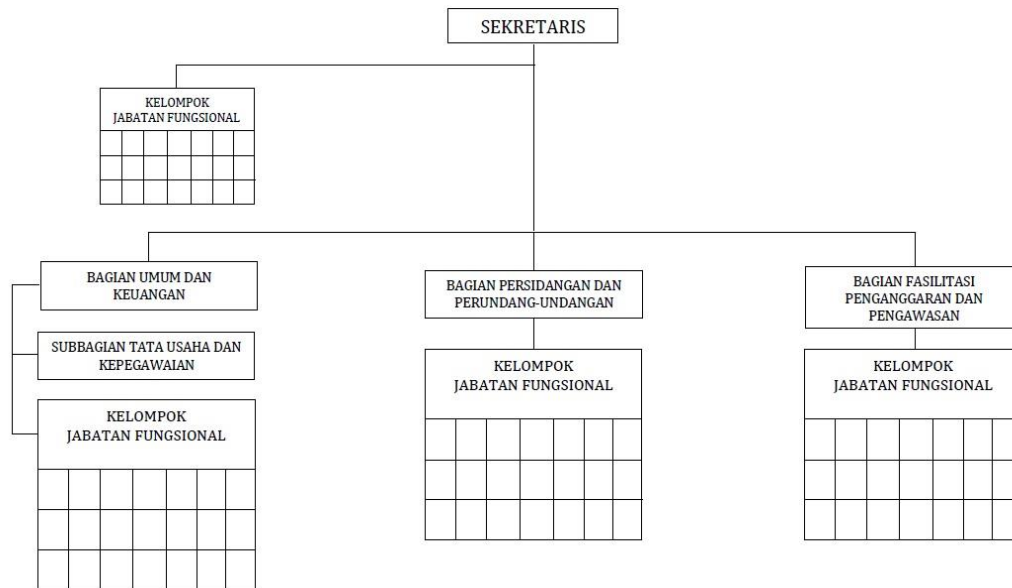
SEKRETARIS

KELOMPOK
JABATAN FUNGSIONAL

BAGIAN UMUM DAN KEUANGAN

SUBBAGIAN TATA USAHA DAN KEPEGAWAIAN

KELOMPOK
JABATAN FUNGSIONAL

BAGIAN PERSIDANGAN DAN PERUNDANG-UNDANGAN

KELOMPOK
JABATAN FUNGSIONAL

BAGIAN FASILITASI PENGANGGARAN DAN PENGAWASAN

KELOMPOK
JABATAN FUNGSIONAL